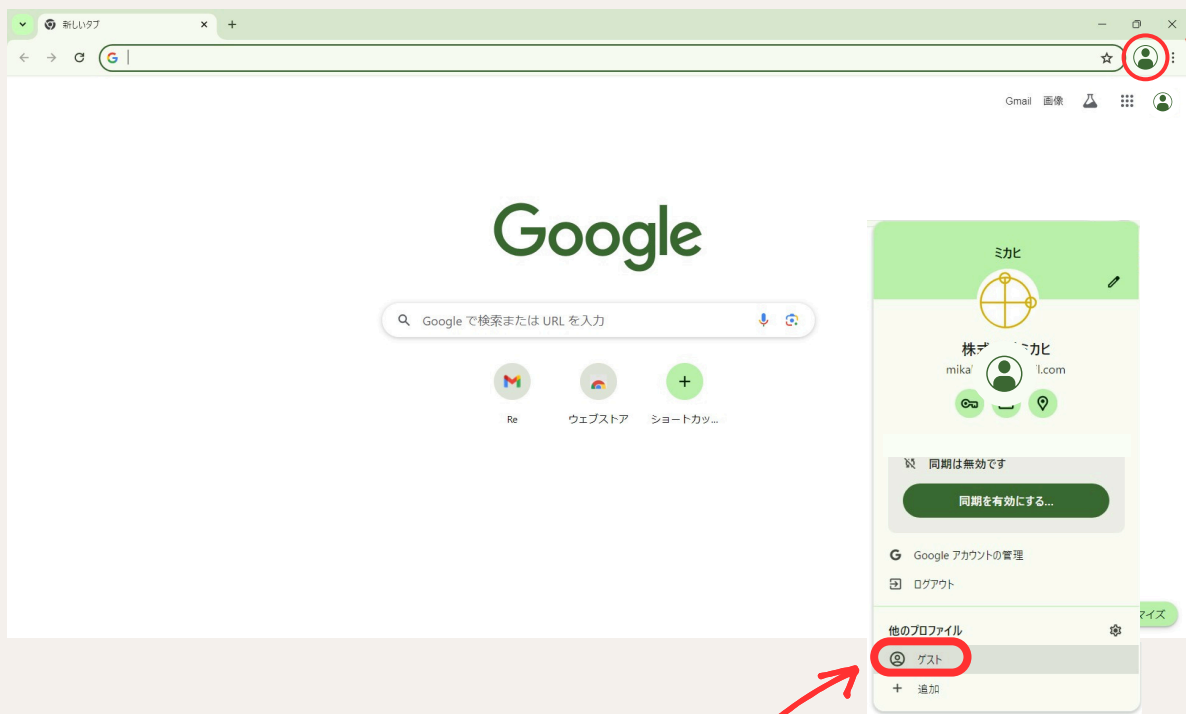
新しいタブ

Gmail 画像

Google

Google で検索または URL を入力

Re

ウェブストア

ショートカッ...

ミカヒ

株式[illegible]ミカヒ

mika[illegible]l.com

同期は無効です

同期を有効にする...

Google アカウントの管理

ログアウト

他のプロファイル

ゲスト

追加

マイズ